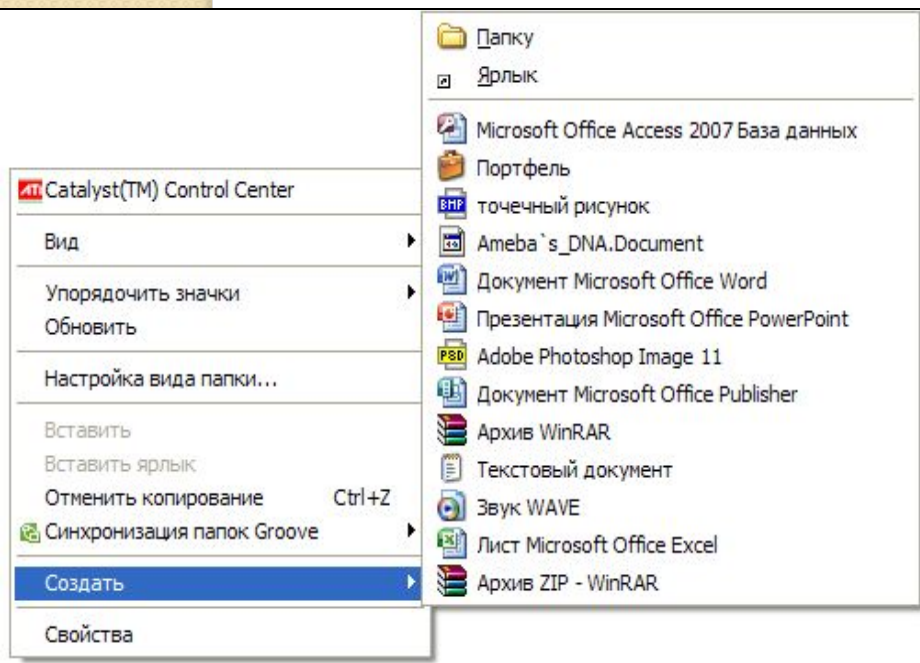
Catalyst(TM) Control Center

Вид

Упорядочить значки
Обновить

Настройка вида папки...

Вставить
Вставить ярлык
Отменить копирование Ctrl+Z
Синхронизация папок Groove

Создать

Свойства

Папку
Ярлык

Microsoft Office Access 2007 База данных
Портфель
точечный рисунок
Ameba`s_DNA.Document
Документ Microsoft Office Word
Презентация Microsoft Office PowerPoint
Adobe Photoshop Image 11
Документ Microsoft Office Publisher
Архив WinRAR
Текстовый документ
Звук WAVE
Лист Microsoft Office Excel
Архив ZIP - WinRAR